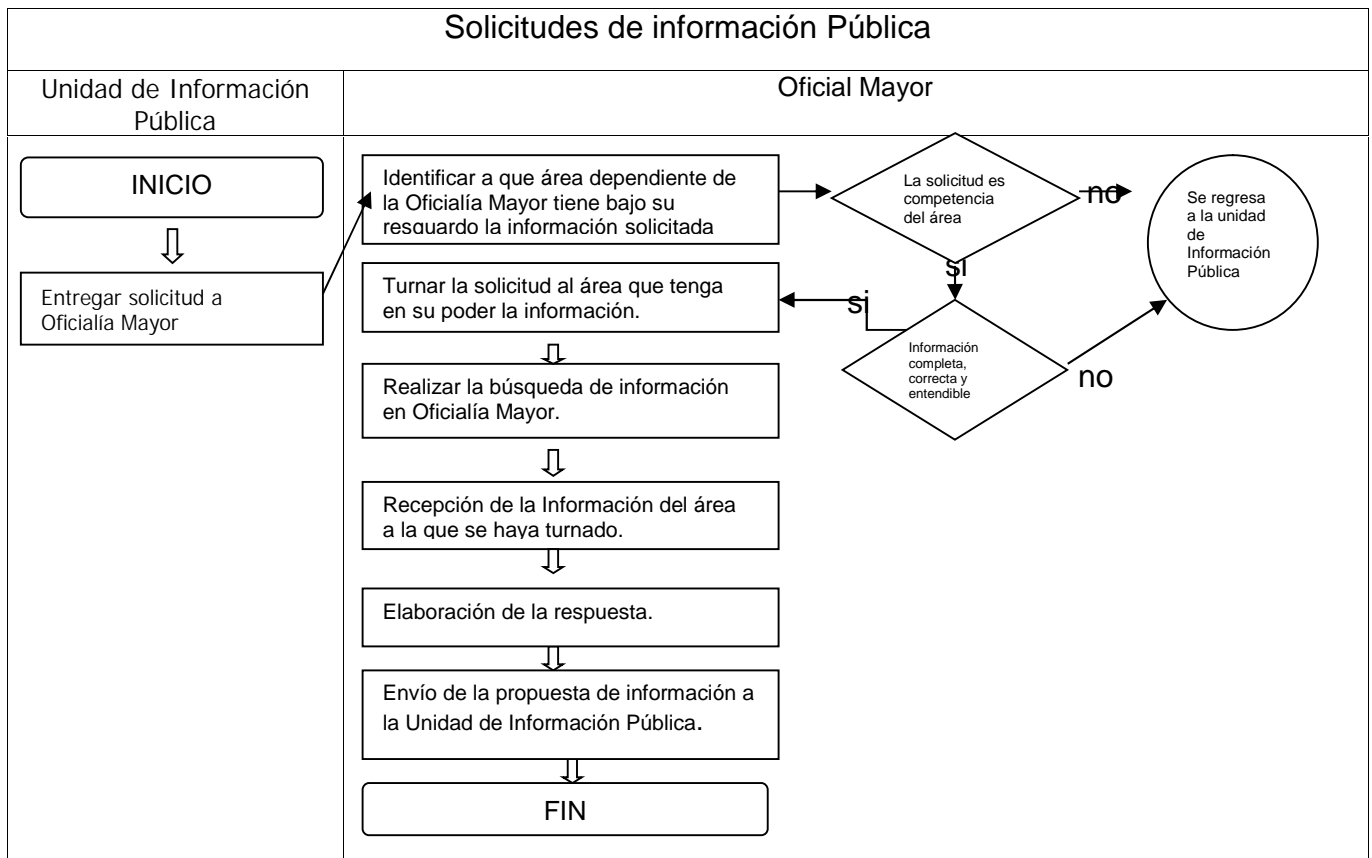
Solicitudes de información Pública

Unidad de Información Pública

Oficial Mayor

INICIO

Entregar solicitud a Oficialía Mayor

Identificar a que área dependiente de la Oficialía Mayor tiene bajo su resguardo la información solicitada

La solicitud es competencia del área

no

Se regresa a la unidad de Información Pública

si

Turnar la solicitud al área que tenga en su poder la información.

si

Información completa, correcta y entendible

no

Realizar la búsqueda de información en Oficialía Mayor.

Recepción de la Información del área a la que se haya turnado.

Elaboración de la respuesta.

Envío de la propuesta de información a la Unidad de Información Pública.

FIN